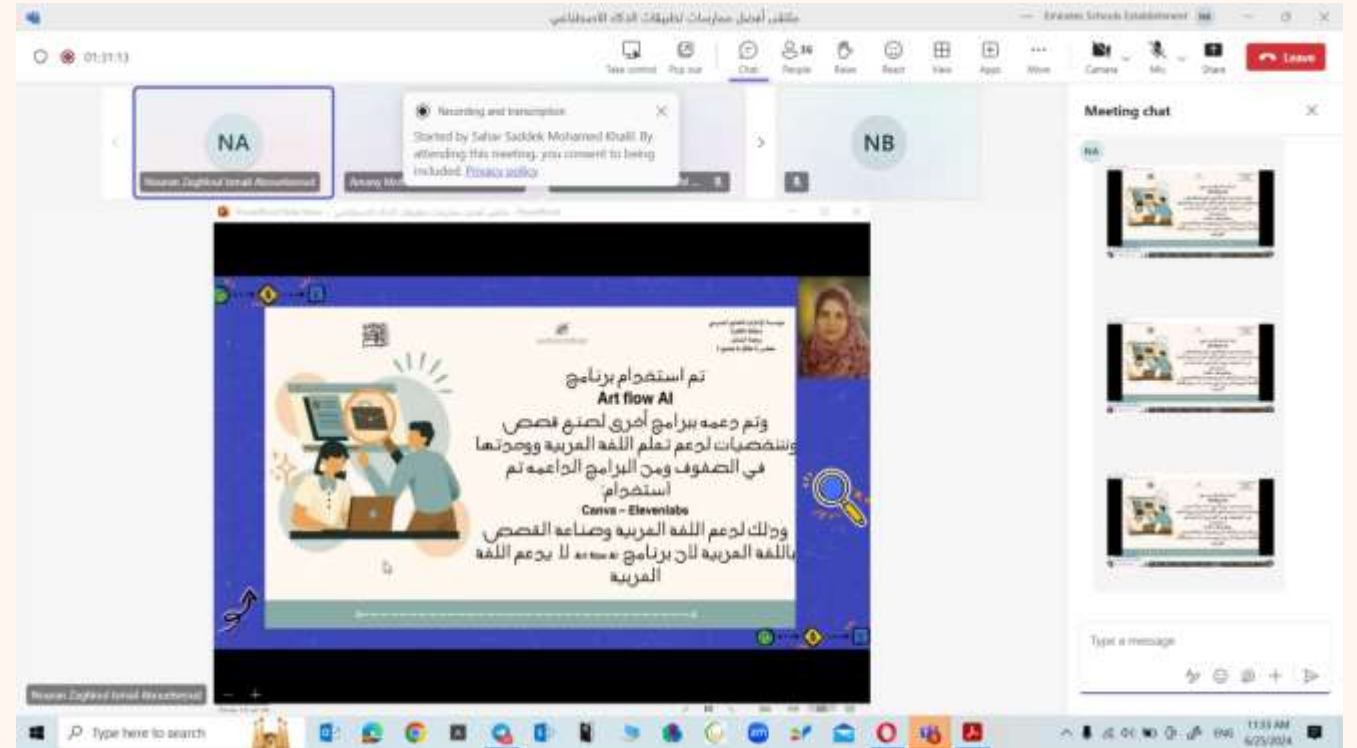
ملتقى أفضل ممارسات تطبيقات الذكاء الاصطناعي — Emirates Schools Establishment

01:31:13

Take control Pop out Chat People 36 Raise React View Apps More Camera Mic Share Leave

NA

Nouran Zoghloul Ismail Abouelenoud

Amany Mo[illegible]

Recording and transcription

Started by Sahar Saddek Mohamed Khalil. By attending this meeting, you consent to being included. Privacy policy

NB

Meeting chat

NA

تم استخدام برنامج
Art flow AI
وتم دعمه ببرامج أخرى لصنع قصص وشخصيات لدعم تعلم اللغة العربية ووحدتها في الصفوف ومن البرامج الداعمه تم استخدام
Canva – Elevenlabs
وذلك لدعم اللغة العربية وصناعة القصص باللغة العربية لان برنامج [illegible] لا يدعم اللغة العربية

Nouran Zoghloul Ismail Abouelenoud

Type a message

Type here to search

ENG 11:33 AM 6/25/2024